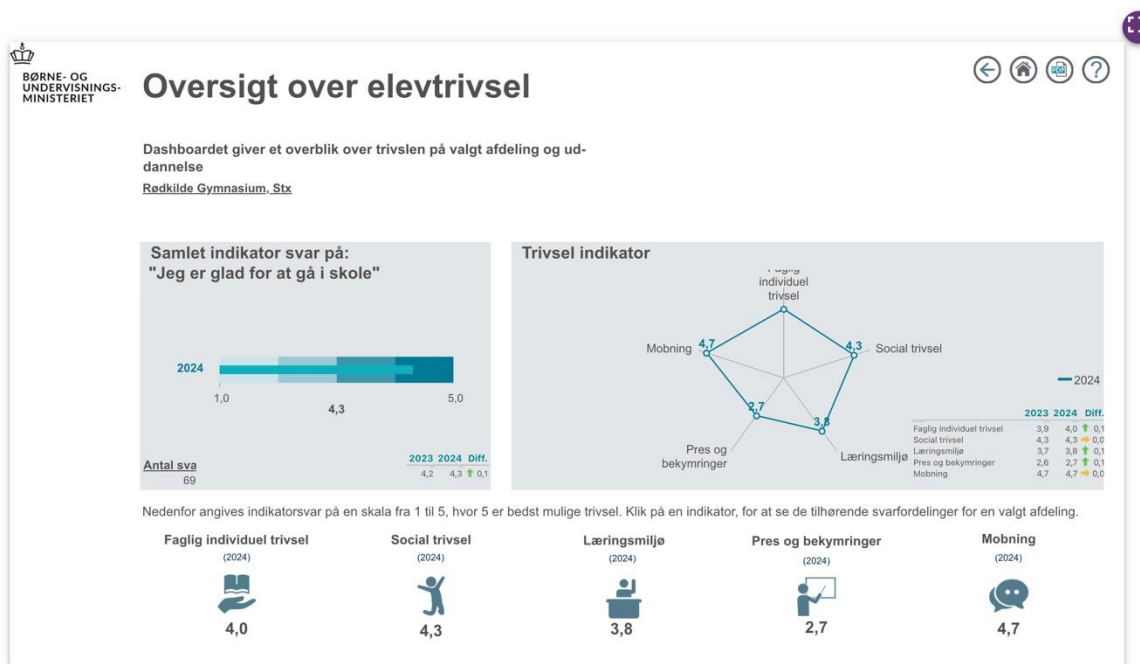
BØRNE- OG UNDERVISNINGS- MINISTERIET

Oversigt over elevtrivsel

Dashboardet giver et overblik over trivslen på valgt afdeling og uddannelse

Rødkilde Gymnasium, Stx

Samlet indikator svar på: "Jeg er glad for at gå i skole"

2024

1,0 4,3 5,0

Antal sva
69

| 2023 | 2024 | Diff. |
|---|---|---|
| 4,2 | 4,3 | 0,1 |

Trivsel indikator

Faglig individuel trivsel

Social trivsel

Læringsmiljø

Pres og bekymringer

Mobning

4,7 4,3 3,8 2,7

2024

| | 2023 | 2024 | Diff. |
|---|---|---|---|
| Faglig individuel trivsel | 3,9 | 4,0 | 0,1 |
| Social trivsel | 4,3 | 4,3 | 0,0 |
| Læringsmiljø | 3,7 | 3,8 | 0,1 |
| Pres og bekymringer | 2,6 | 2,7 | 0,1 |
| Mobning | 4,7 | 4,7 | 0,0 |

Nedenfor angives indikatorsvar på en skala fra 1 til 5, hvor 5 er bedst mulige trivsel. Klik på en indikator, for at se de tilhørende svarfordelinger for en valgt afdeling.

Faglig individuel trivsel (2024) 4,0

Social trivsel (2024) 4,3

Læringsmiljø (2024) 3,8

Pres og bekymringer (2024) 2,7

Mobning (2024) 4,7